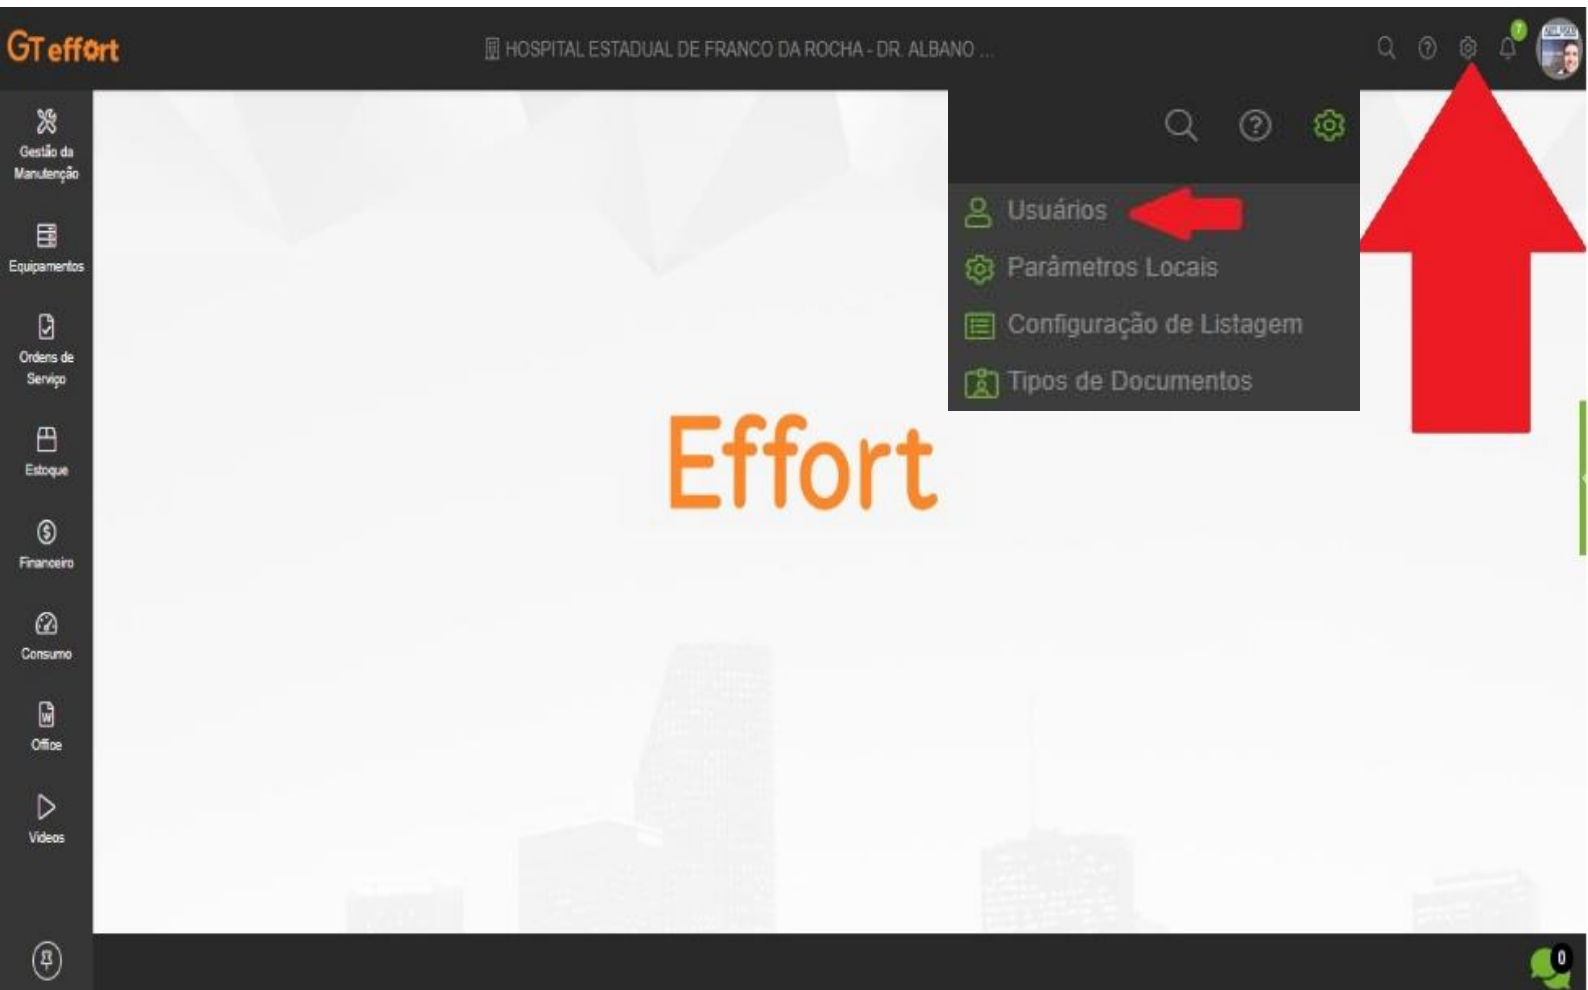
GTeffort

HOSPITAL ESTADUAL DE FRANCO DA ROCHA - DR. ALBANO ...

Gestão da Manutenção

Equipamentos

Ordens de Serviço

Estoque

Financeiro

Consumo

Office

Vídeos

Usuários

Parâmetros Locais

Configuração de Listagem

Tipos de Documentos

Effort

0